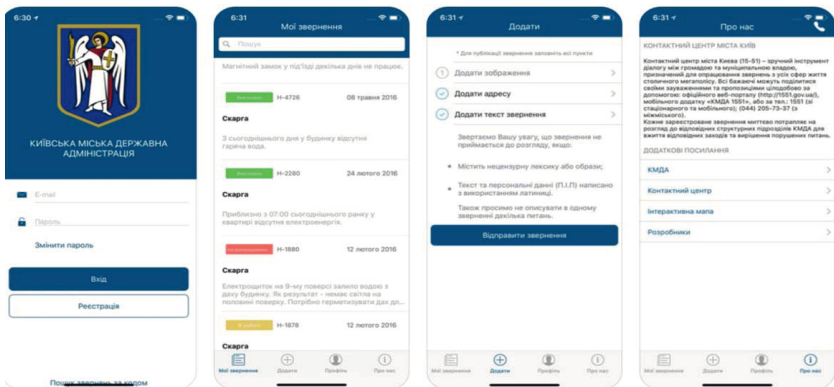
6:30

КИЇВСЬКА МІСЬКА ДЕРЖАВНА АДМІНІСТРАЦІЯ

E-mail

Пароль

Змінити пароль

Вхід

Реєстрація

Пошук звернень за кодом

6:31

Мої звернення

Пошук

Магнітний замок у під'їзді декілька днів не працює.

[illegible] Н-4726 08 травня 2016

Скарга

З сьогоднішнього дня у будинку відсутня гаряча вода.

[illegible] Н-2380 24 лютого 2016

Скарга

Приблизно з 07:00 сьогоднішнього ранку у квартирі відсутнє електроенергія.

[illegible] Н-1880 12 лютого 2016

Скарга

Електрощиток на 9-му поверсі залило водою з даху будинку. Як результат - немає світла на половині поверху. Потрібно терміново вжити дає дл...

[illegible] Н-1878 12 лютого 2016

Скарга

Мої звернення Додати Профіль Про нас

6:31

Додати

* Для публікації звернення заповніть всі пункти

1 Додати зображення

Додати адресу

Додати текст звернення

Звертаємо Вашу увагу, що звернення не приймається до розгляду, якщо:

Містить нецензурну лексику або образи;

Текст та персональні данні (П.І.П) написано з використанням латиниці.

Також просимо не описувати в одному зверненні декілька питань.

Відправити звернення

Мої звернення Додати Профіль Про нас

6:31

Про нас

КОНТАКТНИЙ ЦЕНТР МІСТА КИЇВ

Контактний центр міста Києва (15-51) – зручний інструмент діалогу між громадою та муніципальною владою, призначений для опрацювання звернень з усіх сфер життя столичного мегаполісу. Ві бажаючі можуть поділитися своїми зауваженнями та пропозиціями цілодобово за допомогою: офіційного веб-порталу (http://1551.gov.ua/), мобільного додатку «КМДА 1551», або за тел.: 1551 (зі стаціонарного та мобільного); (044) 205-73-37 (з міжміського).
Кожне зареєстроване звернення миттєво потрапляє на розгляд до відповідних структурних підрозділів КМДА для вжиття відповідних заходів та вирішення порушених питань.

ДОДАТКОВІ ПОСИЛАННЯ

КМДА

Контактний центр

Інтерактивна мапа

Розробники

Мої звернення Додати Профіль Про нас